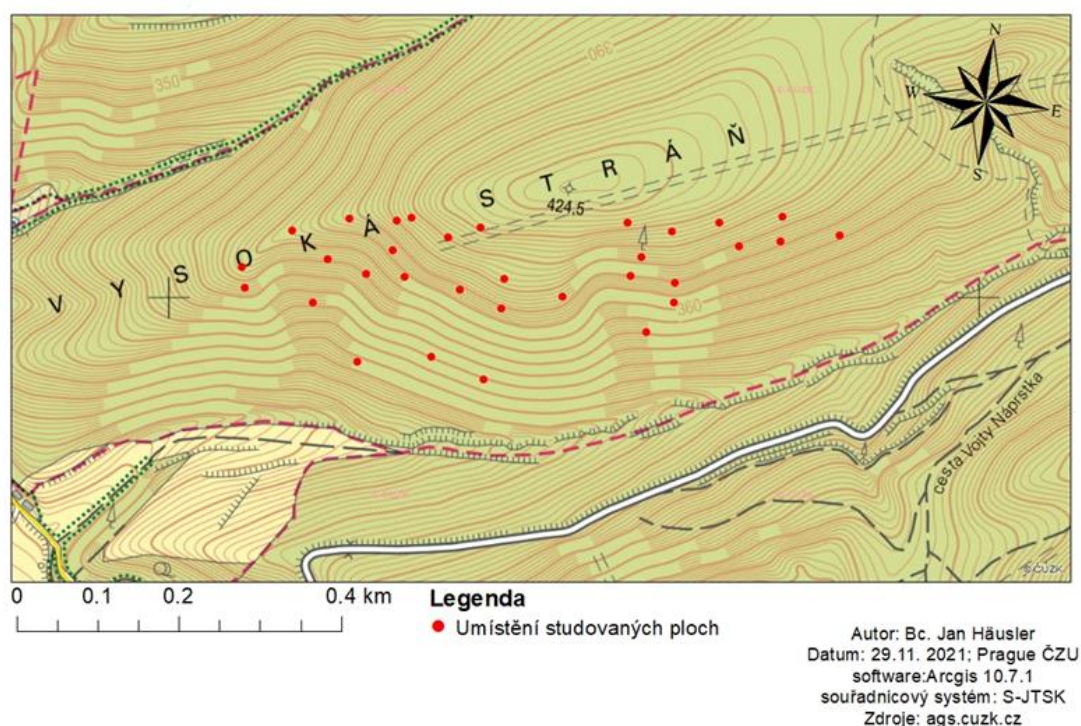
N
W
E
S
350
390
V Y S O K Á S T R Á Ň
424,5
360
cesta Vojty Náprstka
©ČÚZK
0 0.1 0.2 0.4 km
Legenda
Umístění studovaných ploch
Autor: Bc. Jan Häusler
Datum: 29.11. 2021; Prague ČZU
software:Arcgis 10.7.1
souřadnicový systém: S-JTSK
Zdroje: ags.cuzk.cz